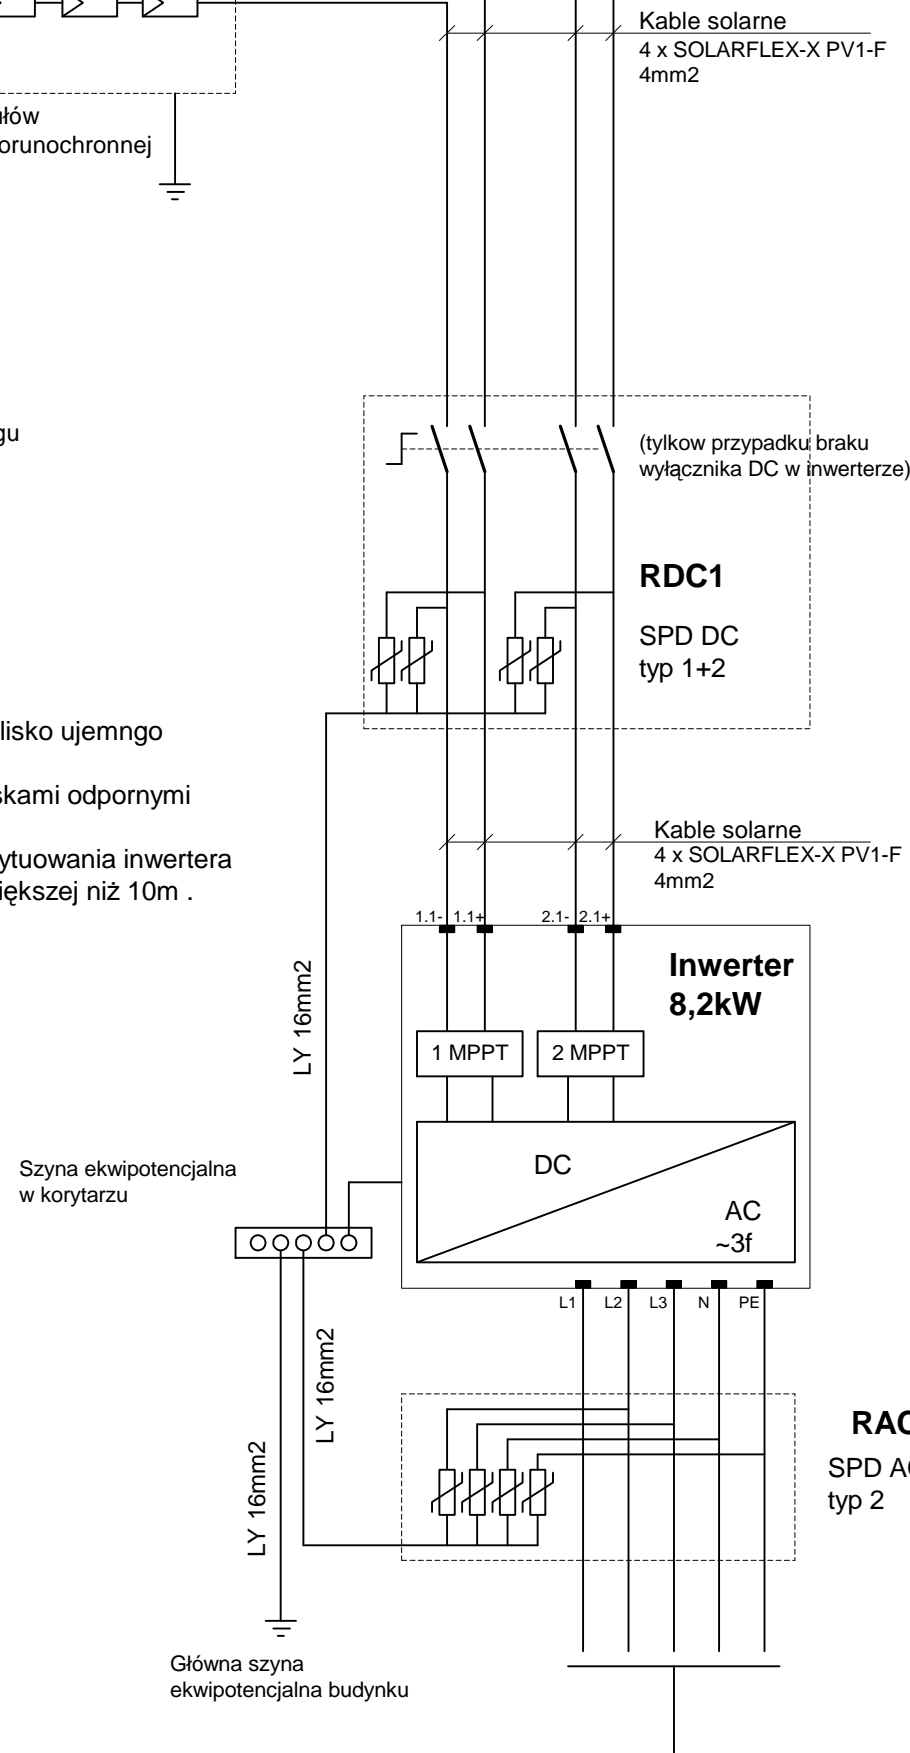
Kable solarne
4 x SOLARFLEX-X PV1-F 4mm2

ałów
orunochronnej

gu

(tylkow przypadku braku wyłącznika DC w inwerterze)

RDC1

SPD DC
typ 1+2

lisko ujemngo

skami odpornymi

ytuowania inwertera
iększej niż 10m .

Kable solarne
4 x SOLARFLEX-X PV1-F 4mm2

1.1- 1.1+ 2.1- 2.1+

Inwerter
8,2kW

LY 16mm2

1 MPPT
2 MPPT

DC

AC
~3f

Szyna ekwipotencjalna
w korytarzu

L1 L2 L3 N PE

LY 16mm2

LY 16mm2

RAC

SPD AC
typ 2

Główna szyna
ekwipotencjalna budynku